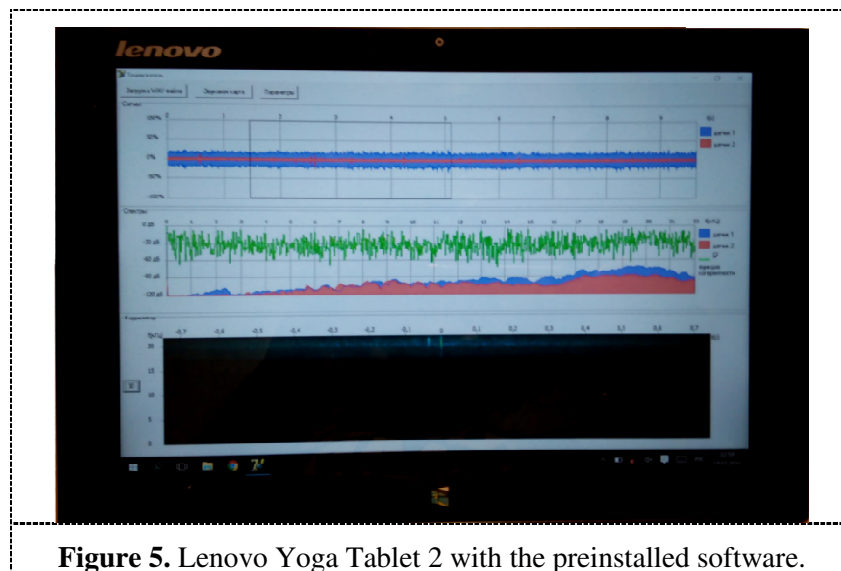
lenovo

Загрузка WAV файла | Звуковая карта | Параметры

Сигнал

100% 50% 0% -50% -100%

0 1 2 3 4 5 6 7 8 9

t(с)

датчик 1
датчик 2

Спектры

0 1 2 3 4 5 6 7 8 9 10 11 12 13 14 15 16 16 17 18 19 20 21 f(кГц)

-20 дБ -40 дБ -60 дБ -80 дБ -100 дБ

датчик 1
датчик 2

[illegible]

f(кГц)

-0,7 -0,6 -0,5 -0,4 -0,3 -0,2 -0,1 0 0,1 0,2 0,3 0,4 0,5 0,6 0,7

20 15 10 5 0

t(с)

**Figure 5.** Lenovo Yoga Tablet 2 with the preinstalled software.